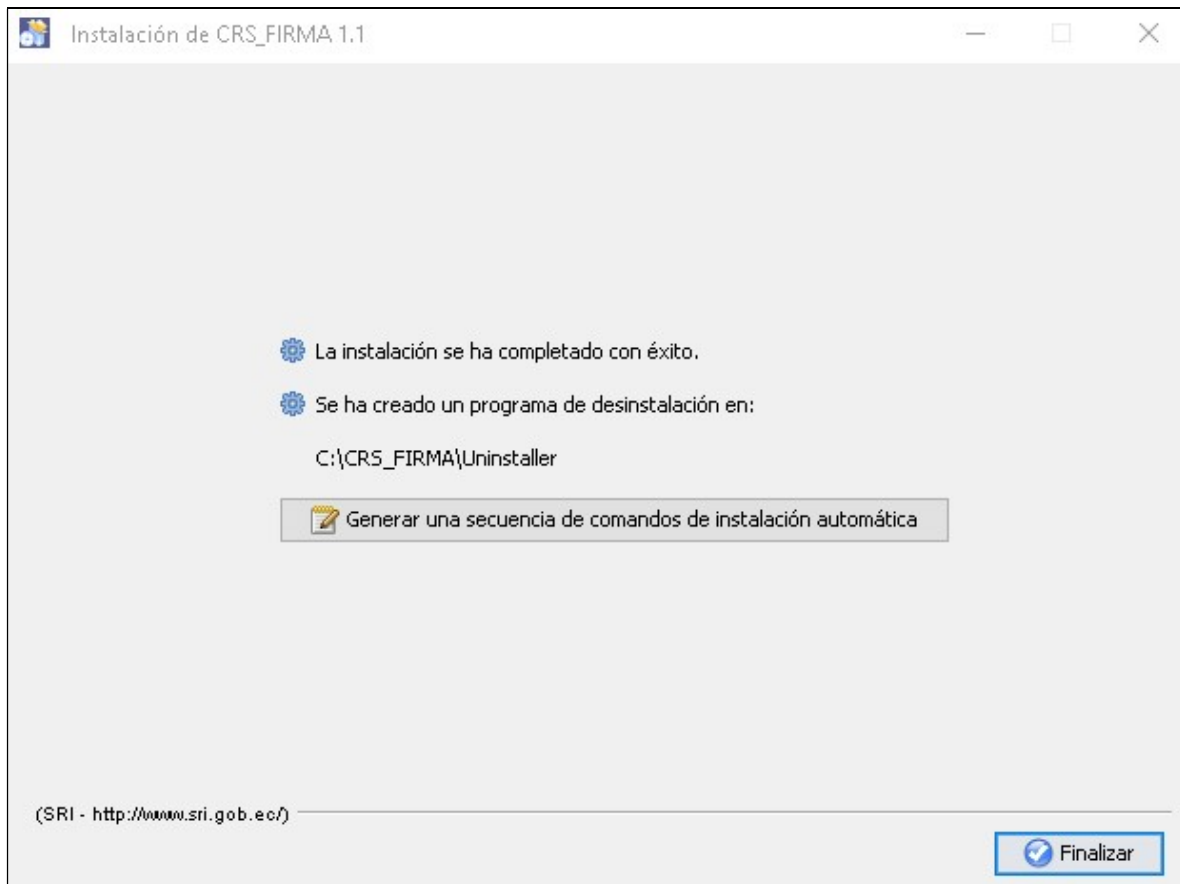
Instalación de CRS_FIRMA 1.1

La instalación se ha completado con éxito.

Se ha creado un programa de desinstalación en:

C:\CRS_FIRMA\Uninstaller

Generar una secuencia de comandos de instalación automática

(SRI - http://www.sri.gob.ec/)

Finalizar